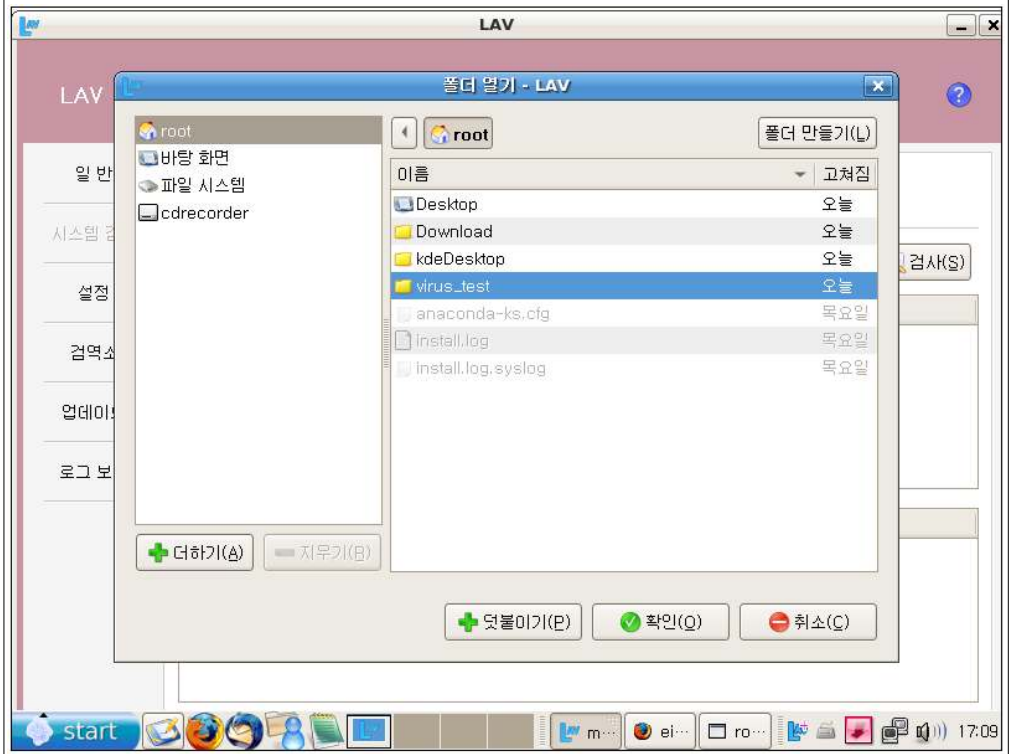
LAV

LAV

폴더 열기 - LAV

root
바탕 화면
파일 시스템
cdrecorder

root

폴더 만들기(L)

| 이름 | 고쳐짐 |
|---|---|
| Desktop | 오늘 |
| Download | 오늘 |
| kdeDesktop | 오늘 |
| virus_test | 오늘 |
| anaconda-ks.cfg | 목요일 |
| install.log | 목요일 |
| install.log.syslog | 목요일 |

더하기(A)
지우기(R)

덧붙이기(P)
확인(O)
취소(C)

일 반
시스템 검
설정
검역소
업데이트
로그 보

검사(S)

start
m···
ei···
ro···
17:09